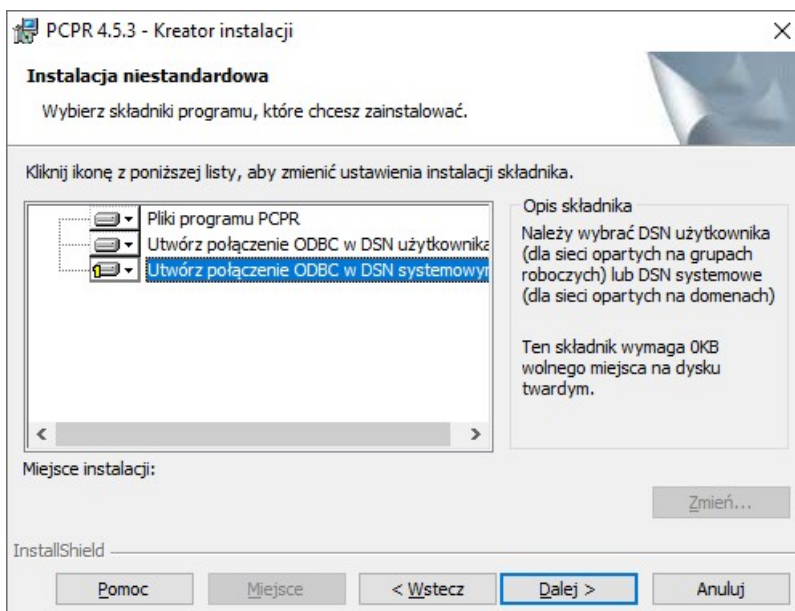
PCPR 4.5.3 - Kreator instalacji

Instalacja niestandardowa

Wybierz składniki programu, które chcesz zainstalować.

Kliknij ikonę z poniższej listy, aby zmienić ustawienia instalacji składnika.

Pliki programu PCPR
Utwórz połączenie ODBC w DSN użytkownika
Utwórz połączenie ODBC w DSN systemowym

Opis składnika
Należy wybrać DSN użytkownika (dla sieci opartych na grupach roboczych) lub DSN systemowe (dla sieci opartych na domenach)

Ten składnik wymaga 0KB wolnego miejsca na dysku twardym.

Miejsce instalacji:

Zmień...

InstallShield

Pomoc | Miejsce | < Wstecz | Dalej > | Anuluj